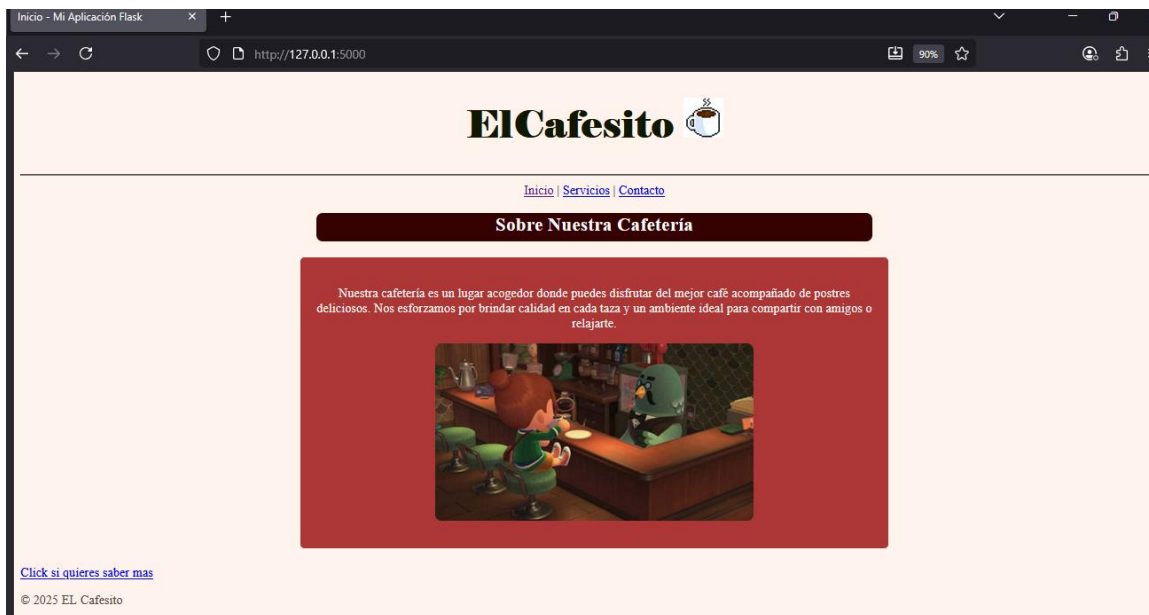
Inicio - Mi Aplicación Flask

http://127.0.0.1:5000

90%

ElCafesito

Inicio | Servicios | Contacto

Sobre Nuestra Cafetería

Nuestra cafetería es un lugar acogedor donde puedes disfrutar del mejor café acompañado de postres deliciosos. Nos esforzamos por brindar calidad en cada taza y un ambiente ideal para compartir con amigos o relajarte.

Click si quieres saber mas

© 2025 EL Cafesito